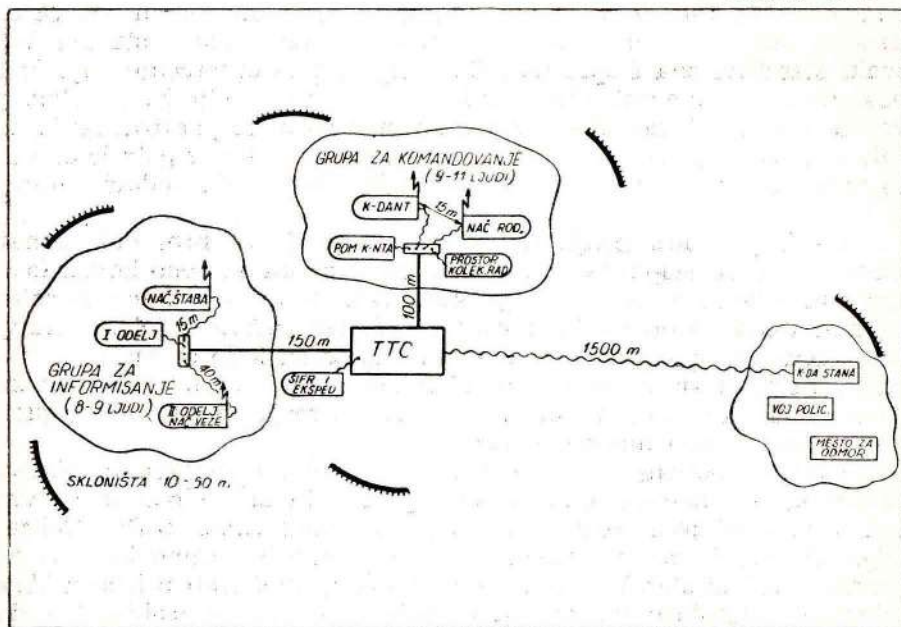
GRUPA ZA KOMANDOVANJE
(9-11 LJUDI)

K-DANT

15 m

NAČ. ROD.

POM. K-NTA

PROSTOR KOLEK. RAD.

100 m

NAČ. ŠTABA

I ODELJ.

15 m

150 m

TTC

1500 m

GRUPA ZA INFORMISANJE
(8-9 LJUDI)

40 m

II ODELJ. NAČ. VEZE

ŠIFR. I EKSPED.

K-DA STANA

VOJ. POLIC.

MESTO ZA ODMOR

SKLONIŠTA 10-50 m.